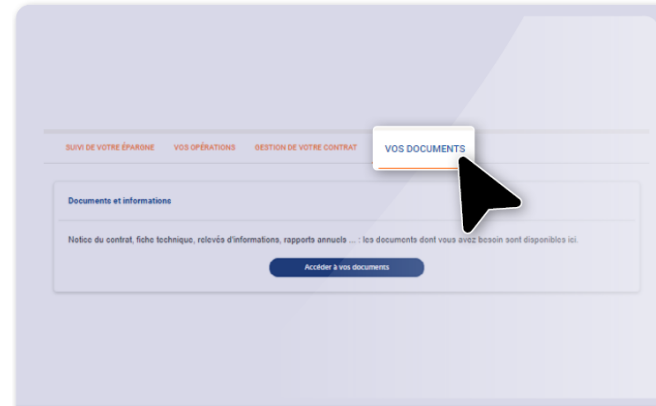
SUIVI DE VOTRE ÉPARGNE VOS OPÉRATIONS GESTION DE VOTRE CONTRAT VOS DOCUMENTS

Documents et informations

Notice du contrat, fiche technique, relevés d'informations, rapports annuels ... : les documents dont vous avez besoin sont disponibles ici.

Accéder à vos documents